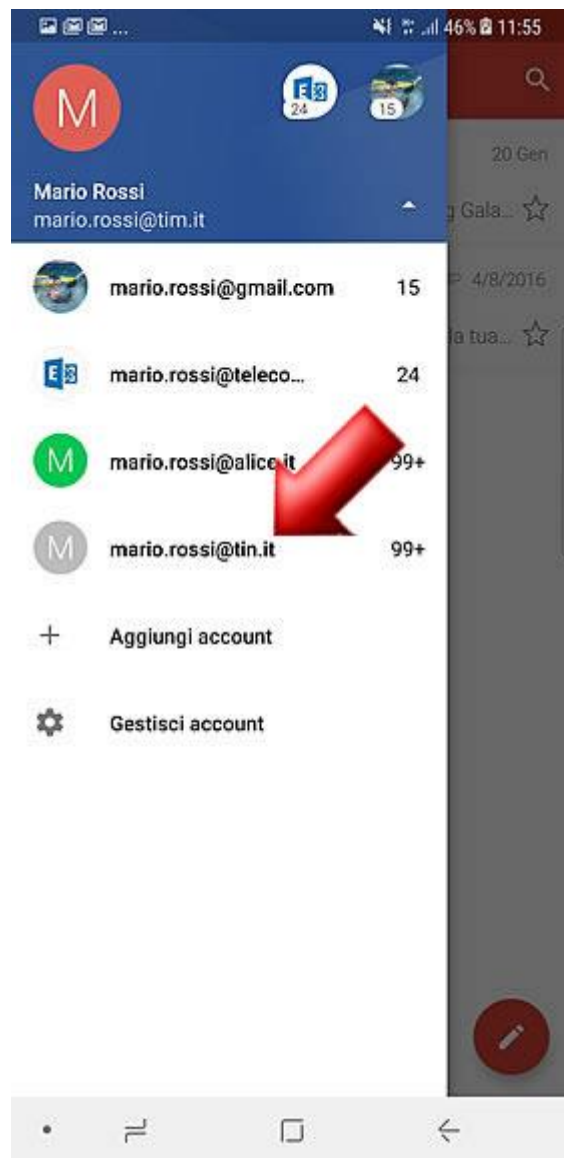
46% 11:55

M

24

15

20 Gen

Mario Rossi
mario.rossi@tim.it

g Gala...

4/8/2016

la tua...

mario.rossi@gmail.com 15

mario.rossi@teleco... 24

M mario.rossi@alice.it 99+

M mario.rossi@tin.it 99+

+ Aggiungi account

Gestisci account